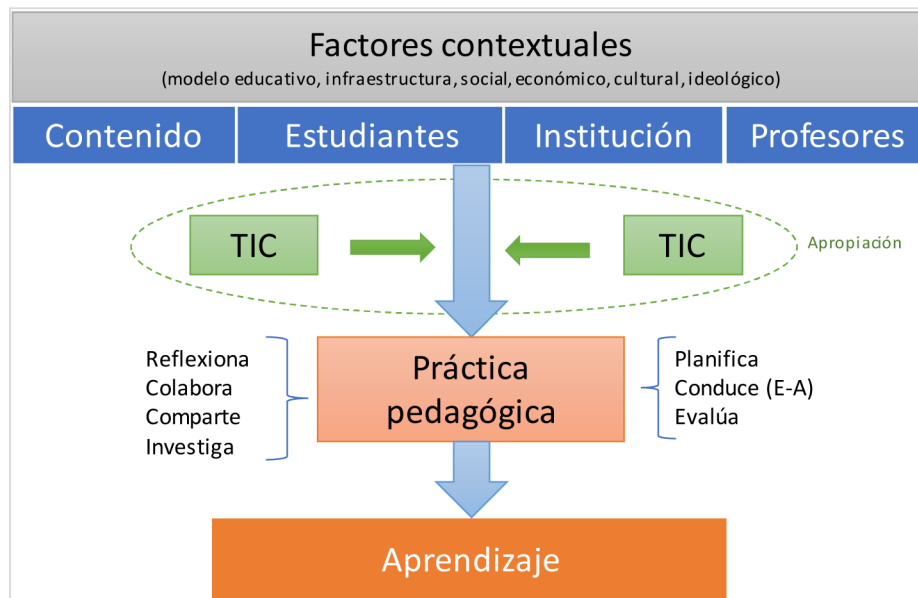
Factores contextuales
(modelo educativo, infraestructura, social, económico, cultural, ideológico)

Contenido

Estudiantes

Institución

Profesores

TIC

TIC

Apropiación

Reflexiona
Colabora
Comparte
Investiga

Práctica pedagógica

Planifica
Conduce (E-A)
Evalúa

Aprendizaje